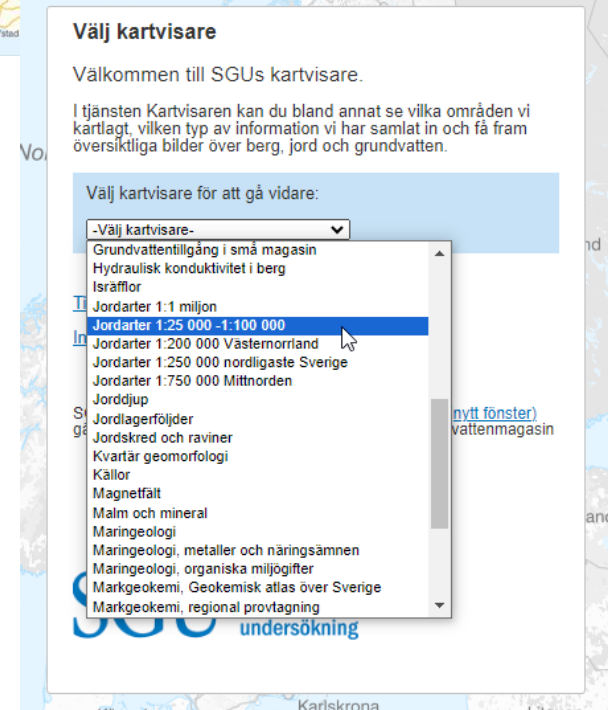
Välj kartvisare

Välkommen till SGUs kartvisare.

I tjänsten Kartvisaren kan du bland annat se vilka områden vi kartlagt, vilken typ av information vi har samlat in och få fram översiktliga bilder över berg, jord och grundvatten.

Välj kartvisare för att gå vidare:

-Välj kartvisare-

Grundvattentillgång i små magasin
Hydraulisk konduktivitet i berg
Isräfflor
Jordarter 1:1 miljon
Jordarter 1:25 000 -1:100 000
Jordarter 1:200 000 Västernorrland
Jordarter 1:250 000 nordligaste Sverige
Jordarter 1:750 000 Mittnorden
Jorddjup
Jordlagerföljder
Jordskred och raviner
Kvartär geomorfologi
Källor
Magnetfält
Malm och mineral
Maringeologi
Maringeologi, metaller och näringsämnen
Maringeologi, organiska miljögifter
Markgeokemi, Geokemisk atlas över Sverige
Markgeokemi, regional provtagning

nytt fönster)
vattenmagasin

undersökning

Karlskrona